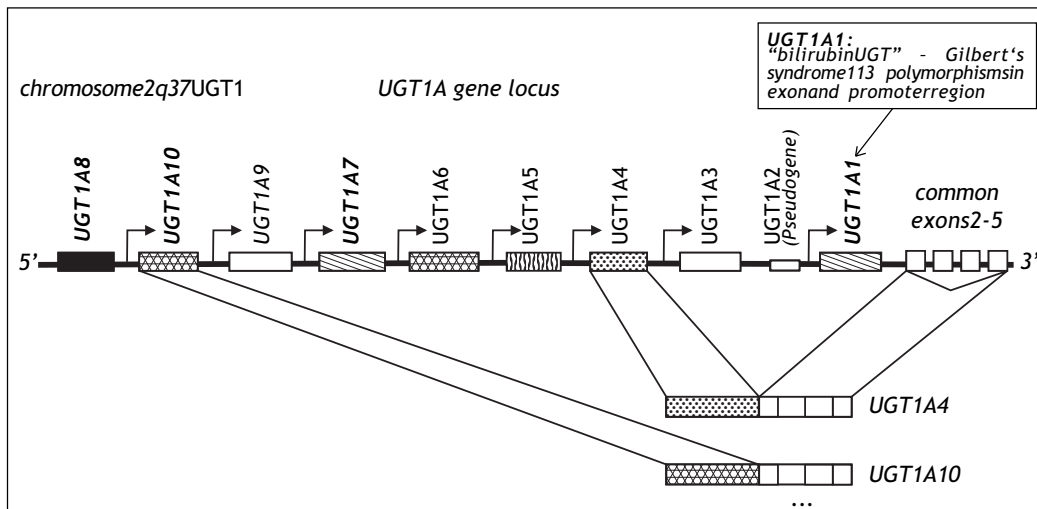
UGT1A1:
"bilirubinUGT" - Gilbert's syndrome113 polymorphismsin exonand promoterregion

chromosome2q37UGT1

UGT1A gene locus

UGT1A8
UGT1A10
UGT1A9
UGT1A7
UGT1A6
UGT1A5
UGT1A4
UGT1A3
UGT1A2 (Pseudogene)
UGT1A1

common exons2-5

5'

3'

UGT1A4

UGT1A10

...